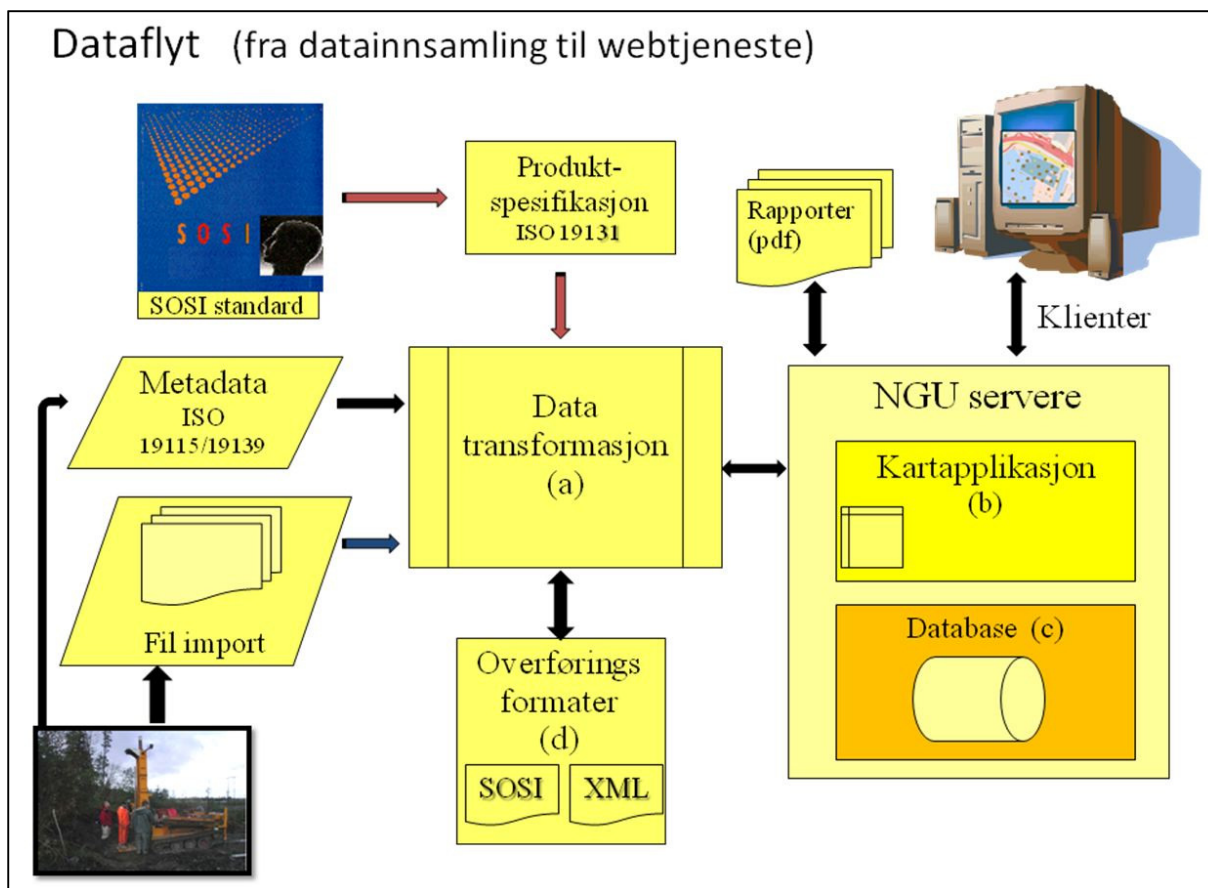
Dataflyt (fra datainnsamling til webtjeneste)

SOSI

SOSI standard

Produkt-spesifikasjon ISO 19131

Rapporter (pdf)

Klienter

Metadata ISO 19115/19139

Data transformasjon (a)

NGU servere

Kartapplikasjon (b)

Fil import

Database (c)

Overførings formater (d)

SOSI

XML